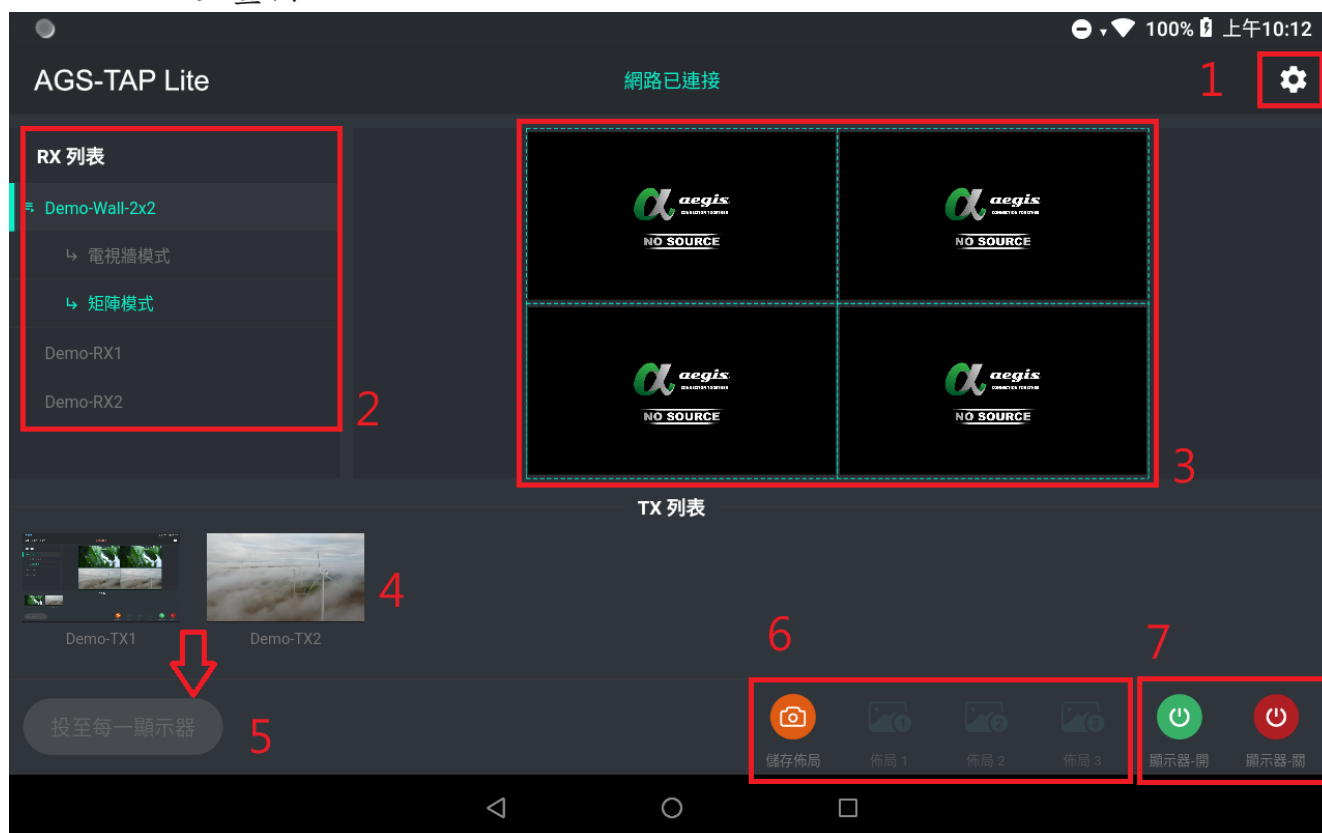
100% 上午10:12

AGS-TAP Lite

網路已連接

1

RX 列表

Demo-Wall-2x2

↳ 電視牆模式

↳ 矩陣模式

Demo-RX1

Demo-RX2

2

aegis
NO SOURCE

aegis
NO SOURCE

aegis
NO SOURCE

aegis
NO SOURCE

3

TX 列表

4

Demo-TX1

Demo-TX2

投至每一顯示器

5

6

儲存佈局

佈局 1

佈局 2

佈局 3

7

顯示器-開

顯示器-關